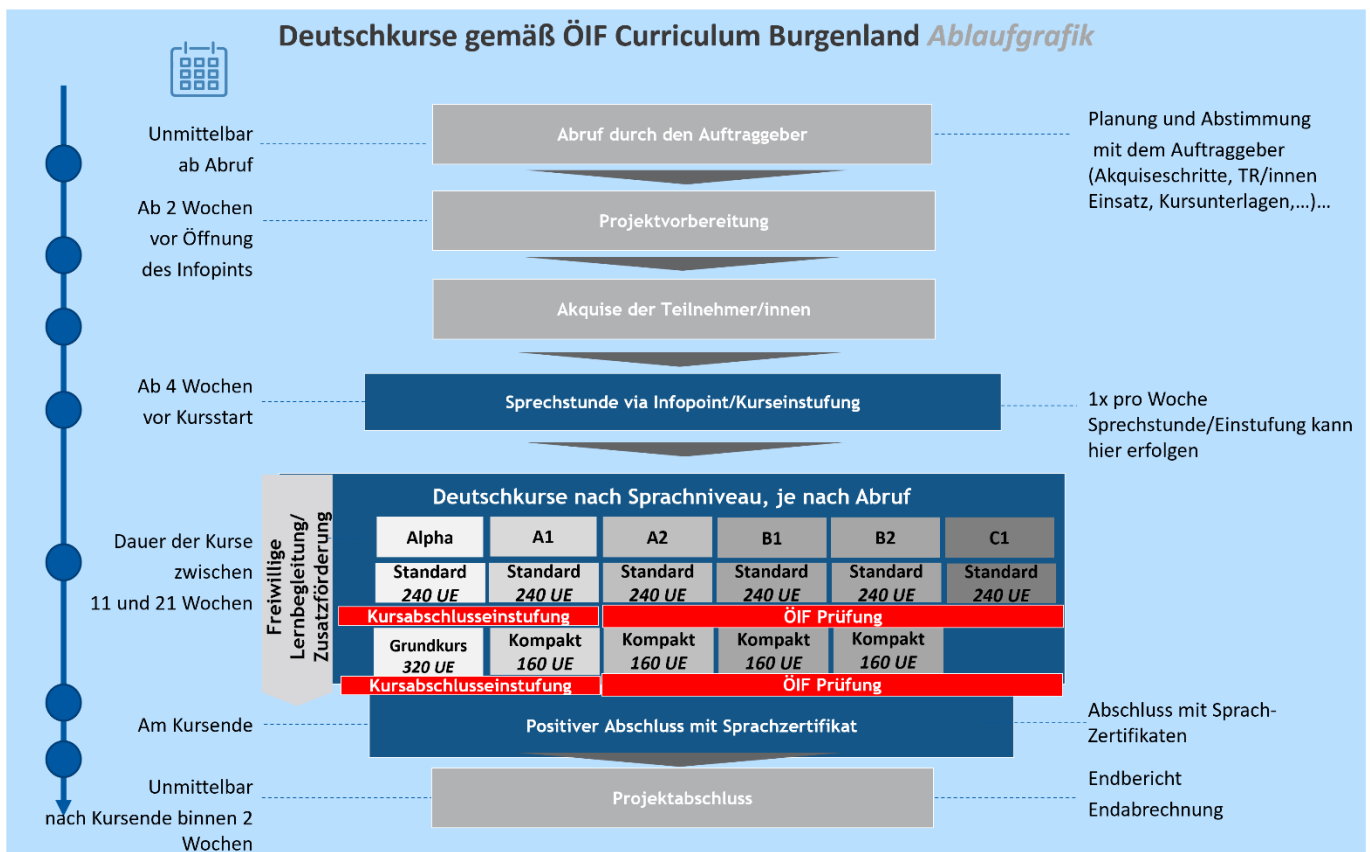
Deutschkurse gemäß ÖIF Curriculum Burgenland Ablaufgrafik

Unmittelbar ab Abruf

Abruf durch den Auftraggeber

Planung und Abstimmung mit dem Auftraggeber (Akquiseschritte, TR/innen Einsatz, Kursunterlagen,…)…

Ab 2 Wochen vor Öffnung des Infopints

Projektvorbereitung

Akquise der Teilnehmer/innen

Ab 4 Wochen vor Kursstart

Sprechstunde via Infopoint/Kurseinstufung

1x pro Woche Sprechstunde/Einstufung kann hier erfolgen

Dauer der Kurse zwischen 11 und 21 Wochen

Freiwillige Lernbegleitung/ Zusatzförderung

Deutschkurse nach Sprachniveau, je nach Abruf

| Alpha | A1 | A2 | B1 | B2 | C1 |
|---|---|---|---|---|---|
| Standard 240 UE | Standard 240 UE | Standard 240 UE | Standard 240 UE | Standard 240 UE | Standard 240 UE |
| Kursabschlusseinstufung | | ÖIF Prüfung | | | |
| Grundkurs 320 UE | Kompakt 160 UE | Kompakt 160 UE | Kompakt 160 UE | Kompakt 160 UE | |
| Kursabschlusseinstufung | | ÖIF Prüfung | | | |

Am Kursende

Positiver Abschluss mit Sprachzertifikat

Abschluss mit Sprach-Zertifikaten

Unmittelbar nach Kursende binnen 2 Wochen

Projektabschluss

Endbericht
Endabrechnung